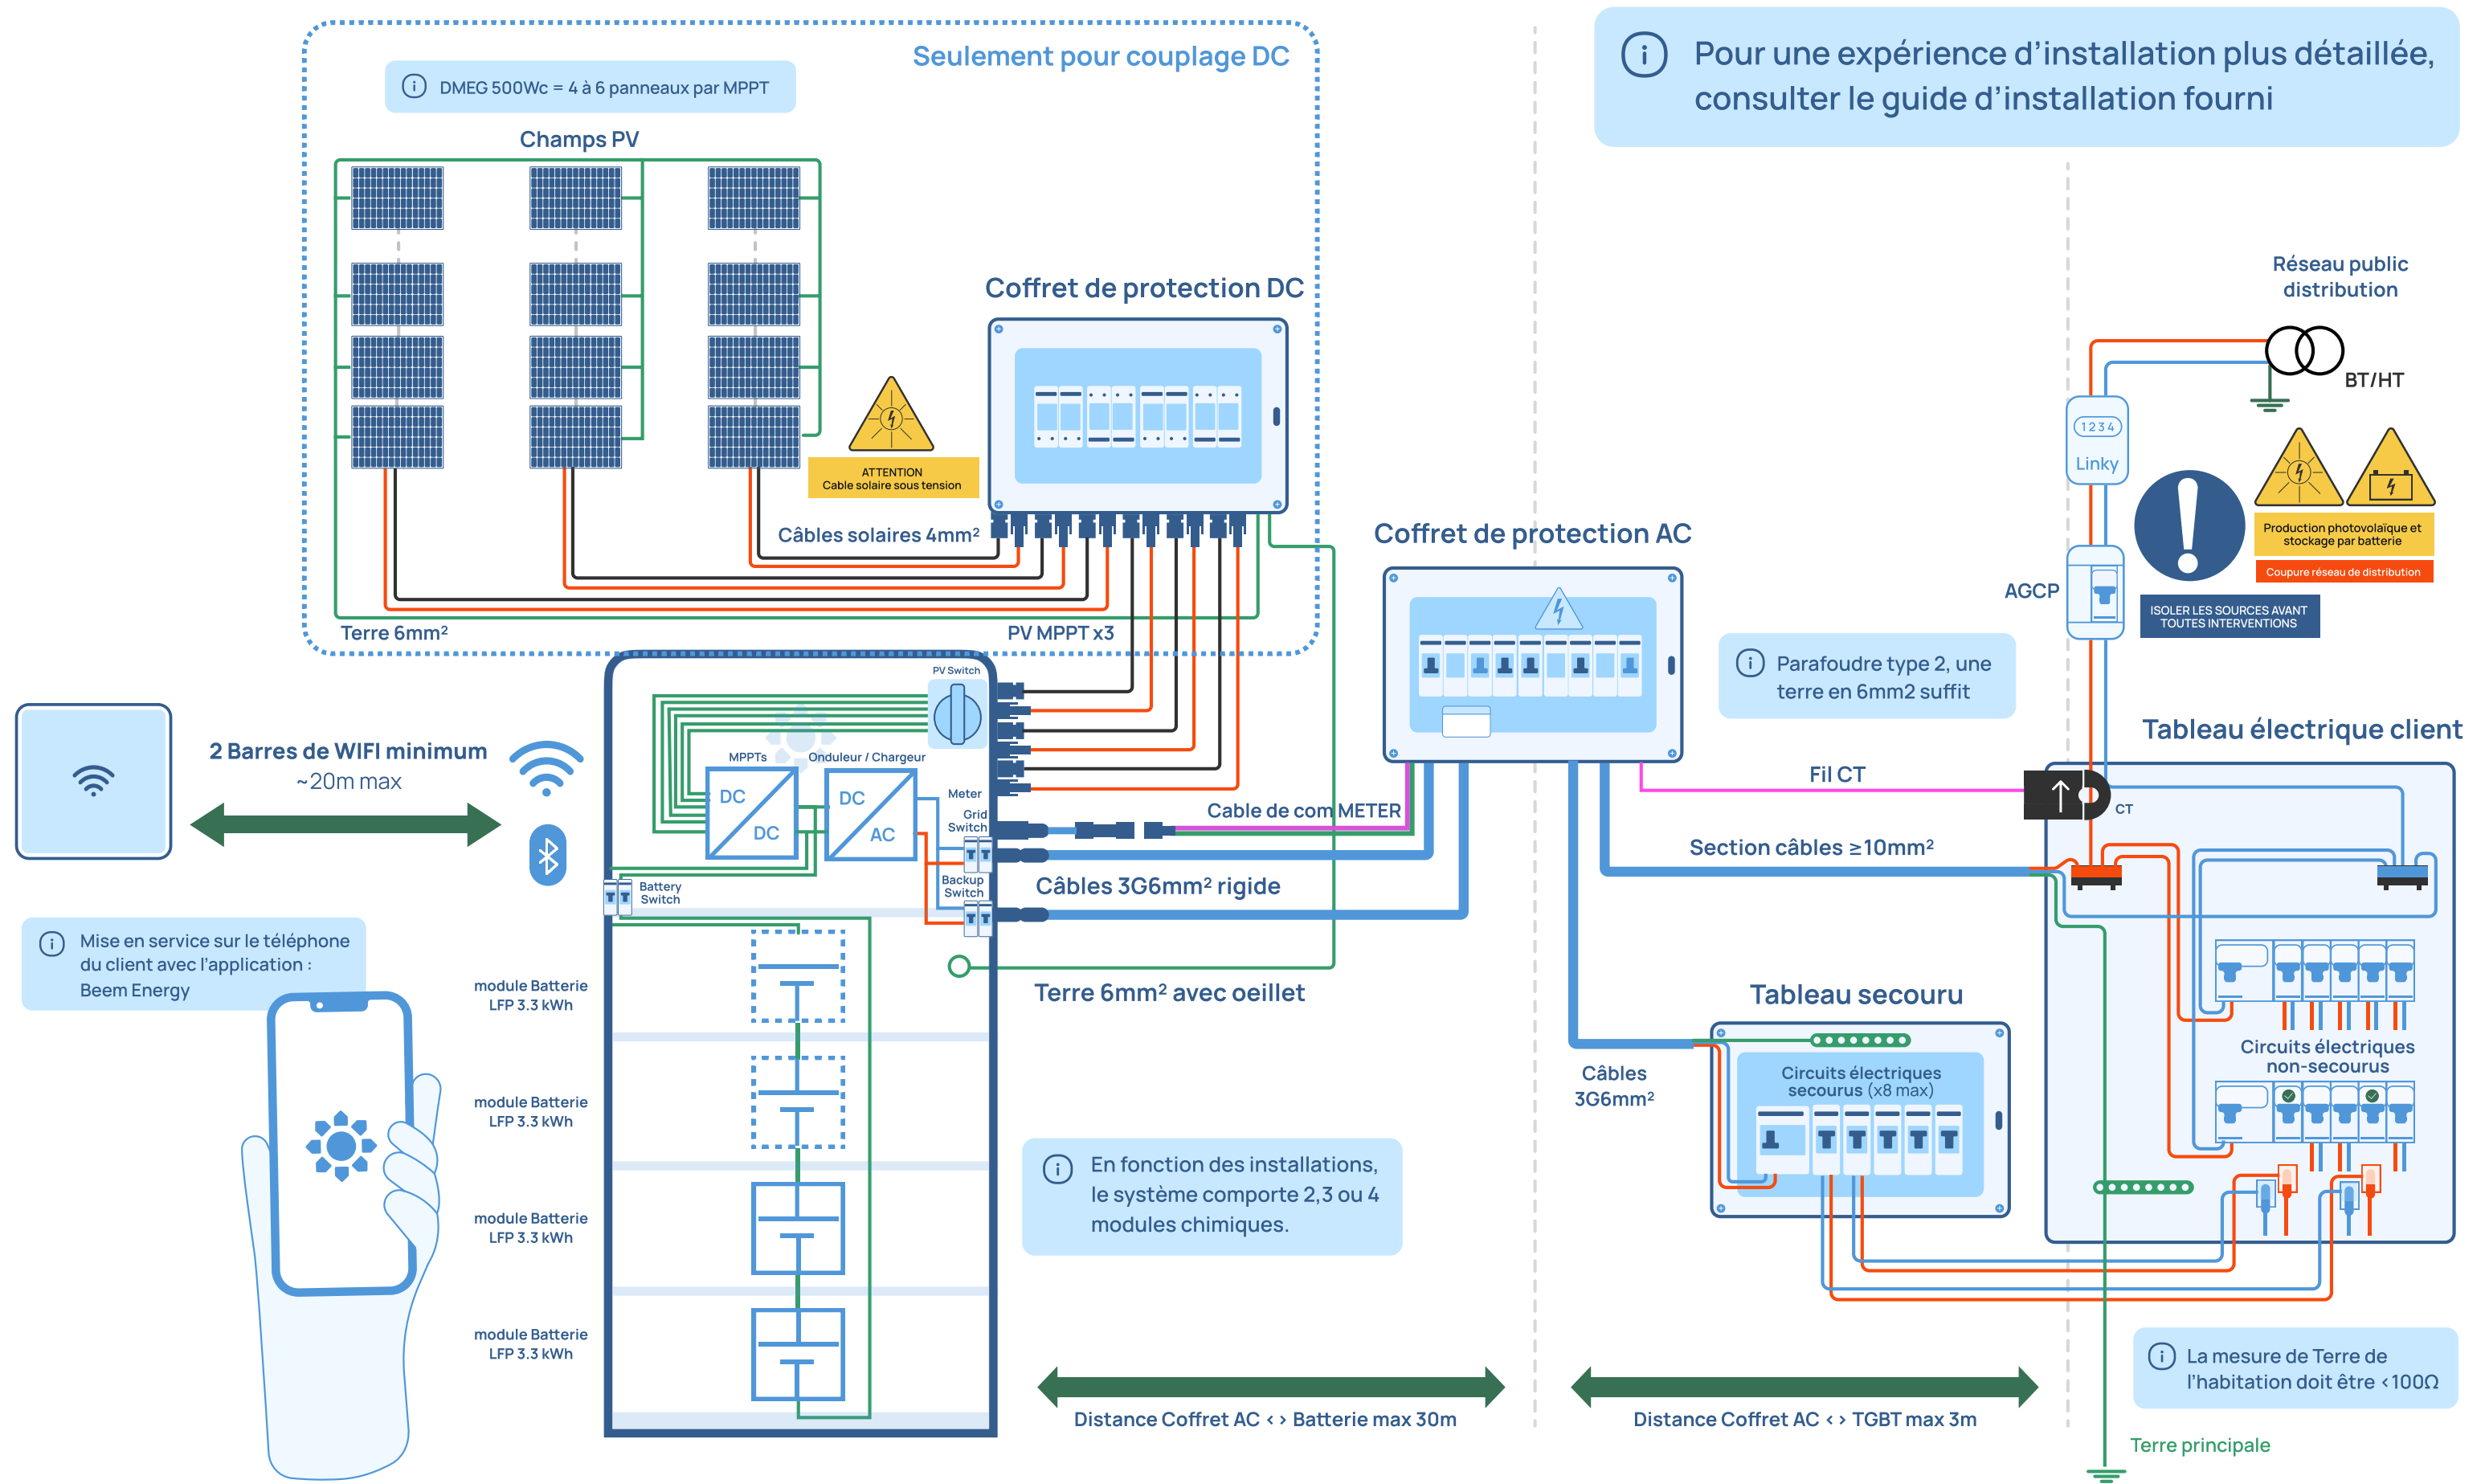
Seulement pour couplage DC

DMEG 500Wc = 4 à 6 panneaux par MPPT

Champs PV

Pour une expérience d'installation plus détaillée, consulter le guide d'installation fourni

Coffret de protection DC

ATTENTION
Cable solaire sous tension

Câbles solaires 4mm²

Terre 6mm²

PV MPPT x3

Réseau public distribution

BT/HT

1234
Linky

Production photovolaïque et stockage par batterie

Coupure réseau de distribution

AGCP

ISOLER LES SOURCES AVANT TOUTES INTERVENTIONS

Coffret de protection AC

Parafoudre type 2, une terre en 6mm2 suffit

Tableau électrique client

PV Switch

MPPTs

Onduleur / Chargeur

DC
DC

DC
AC

Meter

Grid Switch

Backup Switch

Battery Switch

2 Barres de WIFI minimum
~20m max

Cable de com METER

Fil CT

CT

Section câbles ≥10mm²

Câbles 3G6mm² rigide

Mise en service sur le téléphone du client avec l'application : Beem Energy

Terre 6mm² avec oeillet

Tableau secouru

module Batterie
LFP 3.3 kWh

module Batterie
LFP 3.3 kWh

module Batterie
LFP 3.3 kWh

module Batterie
LFP 3.3 kWh

Câbles 3G6mm²

Circuits électriques secourus (x8 max)

Circuits électriques non-secourus

En fonction des installations, le système comporte 2,3 ou 4 modules chimiques.

La mesure de Terre de l'habitation doit être <100Ω

Distance Coffret AC < > Batterie max 30m

Distance Coffret AC < > TGBT max 3m

Terre principale